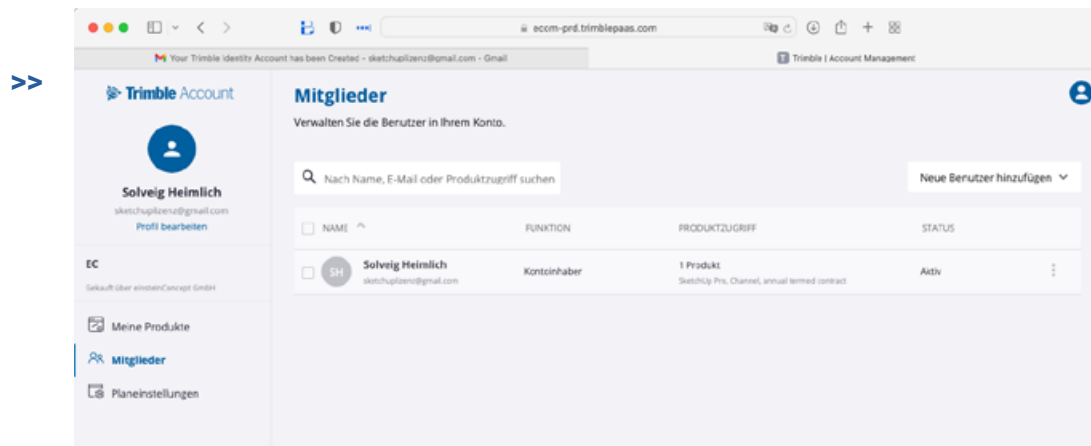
>>

ecom-prd.trimblepaas.com

Your Trimble Identity Account has been Created - sketchuplizenz@gmail.com - Gmail

Trimble | Account Management

Trimble Account

Solveig Heimlich
sketchuplizenz@gmail.com
Profil bearbeiten

EC
Gekauft über einsteinConcept GmbH

Meine Produkte
Mitglieder
Planeinstellungen

Mitglieder
Verwalten Sie die Benutzer in Ihrem Konto.

Nach Name, E-Mail oder Produktzugriff suchen

Neue Benutzer hinzufügen

| NAME | FUNKTION | PRODUKTZUGRIFF | STATUS |
|---|---|---|---|
| SH Solveig Heimlich sketchuplizenz@gmail.com | Kontoinhaber | 1 Produkt SketchUp Pro, Channel, annual termed contract | Aktiv |